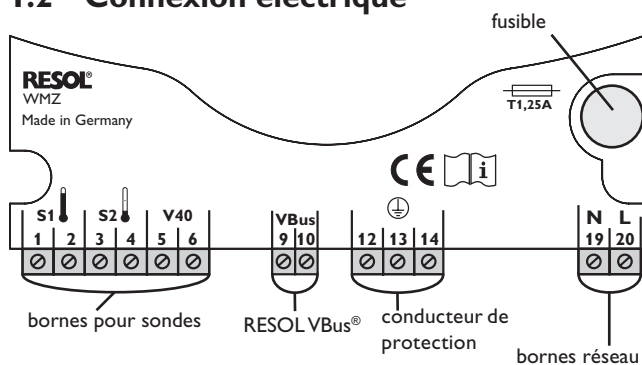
1.2 Connexion électrique

fusible

RESOL®
WMZ
Made in Germany

T1,25A

CE

S1 S2 V40
1 2 3 4 5 6

VBus
9 10

12 13 14

N L
19 20

bornes pour sondes

RESOL VBus®

conducteur de protection

bornes réseau